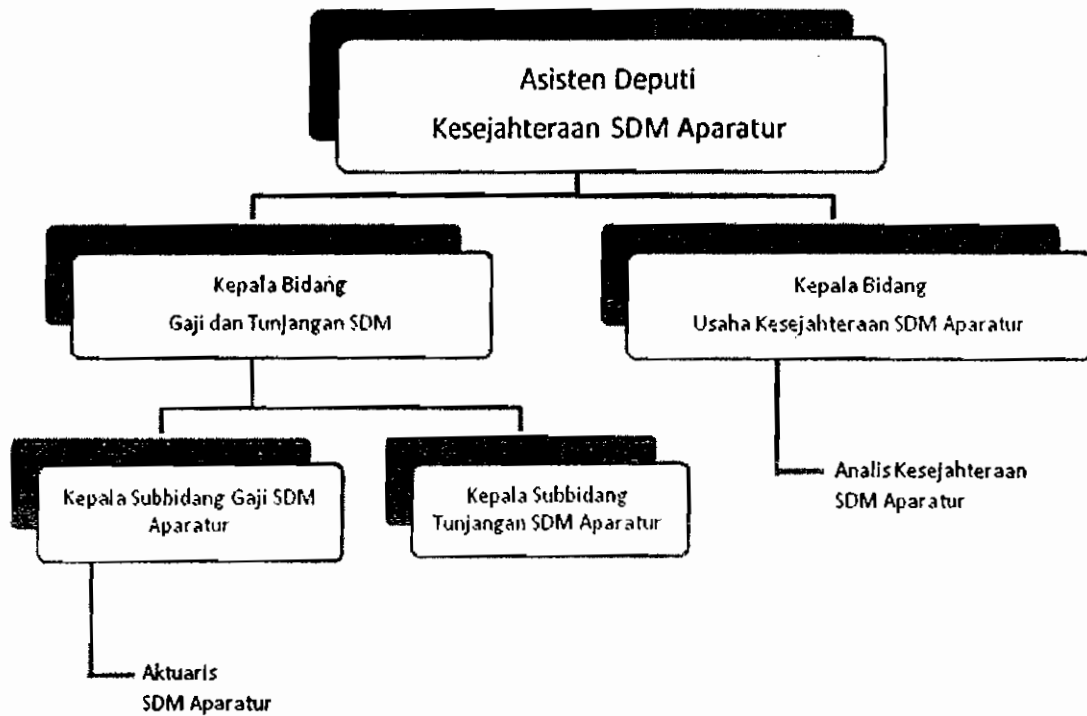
Asisten Deputi
Kesejahteraan SDM Aparatur

Kepala Bidang
Gaji dan Tunjangan SDM

Kepala Bidang
Usaha Kesejahteraan SDM Aparatur

Kepala Subbidang Gaji SDM Aparatur

Kepala Subbidang
Tunjangan SDM Aparatur

Analis Kesejahteraan
SDM Aparatur

Aktuaris
SDM Aparatur